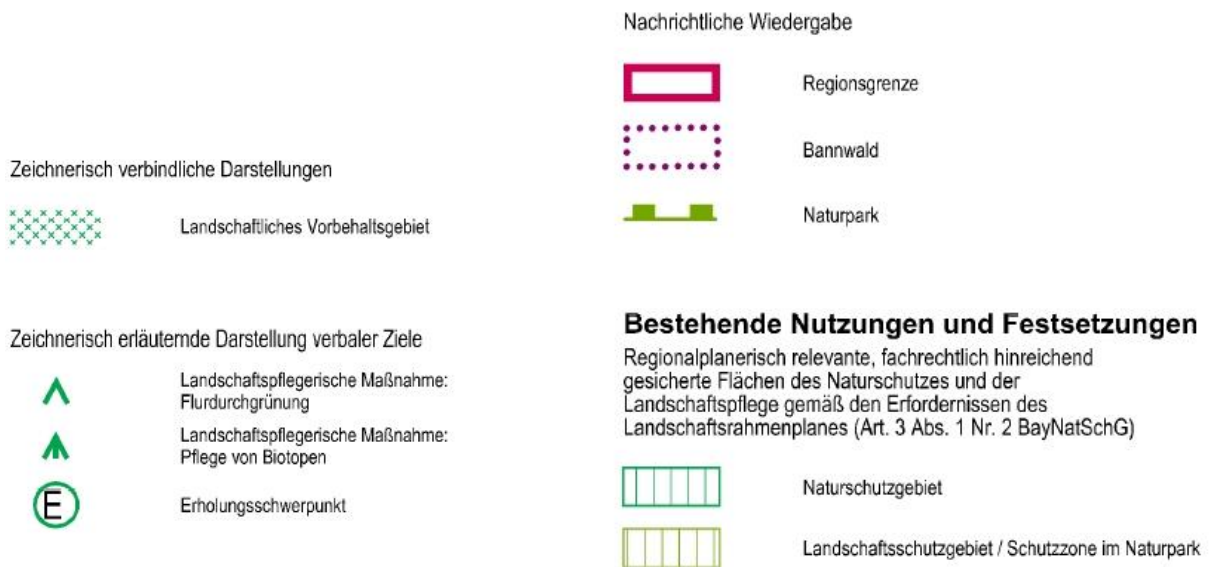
Zeichnerisch verbindliche Darstellungen

Landschaftliches Vorbehaltsgebiet

Zeichnerisch erläuternde Darstellung verbaler Ziele

Landschaftspflegerische Maßnahme: Flurdurchgrünung

Landschaftspflegerische Maßnahme: Pflege von Biotopen

E

Erholungsschwerpunkt

Nachrichtliche Wiedergabe

Regionsgrenze

Bannwald

Naturpark

Bestehende Nutzungen und Festsetzungen

Regionalplanerisch relevante, fachrechtlich hinreichend gesicherte Flächen des Naturschutzes und der Landschaftspflege gemäß den Erfordernissen des Landschaftsrahmenplanes (Art. 3 Abs. 1 Nr. 2 BayNatSchG)

Naturschutzgebiet

Landschaftsschutzgebiet / Schutzzone im Naturpark